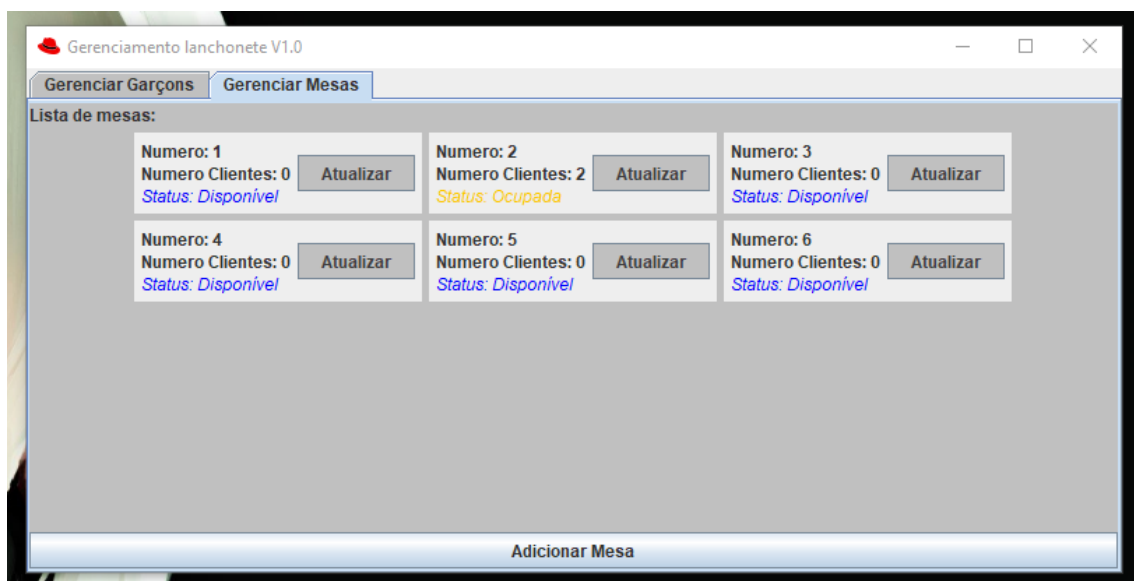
Gerenciamento lanchonete V1.0

Gerenciar Garçons | Gerenciar Mesas

Lista de mesas:

Numero: 1
Numero Clientes: 0
Status: Disponível
Atualizar

Numero: 2
Numero Clientes: 2
Status: Ocupada
Atualizar

Numero: 3
Numero Clientes: 0
Status: Disponível
Atualizar

Numero: 4
Numero Clientes: 0
Status: Disponível
Atualizar

Numero: 5
Numero Clientes: 0
Status: Disponível
Atualizar

Numero: 6
Numero Clientes: 0
Status: Disponível
Atualizar

Adicionar Mesa